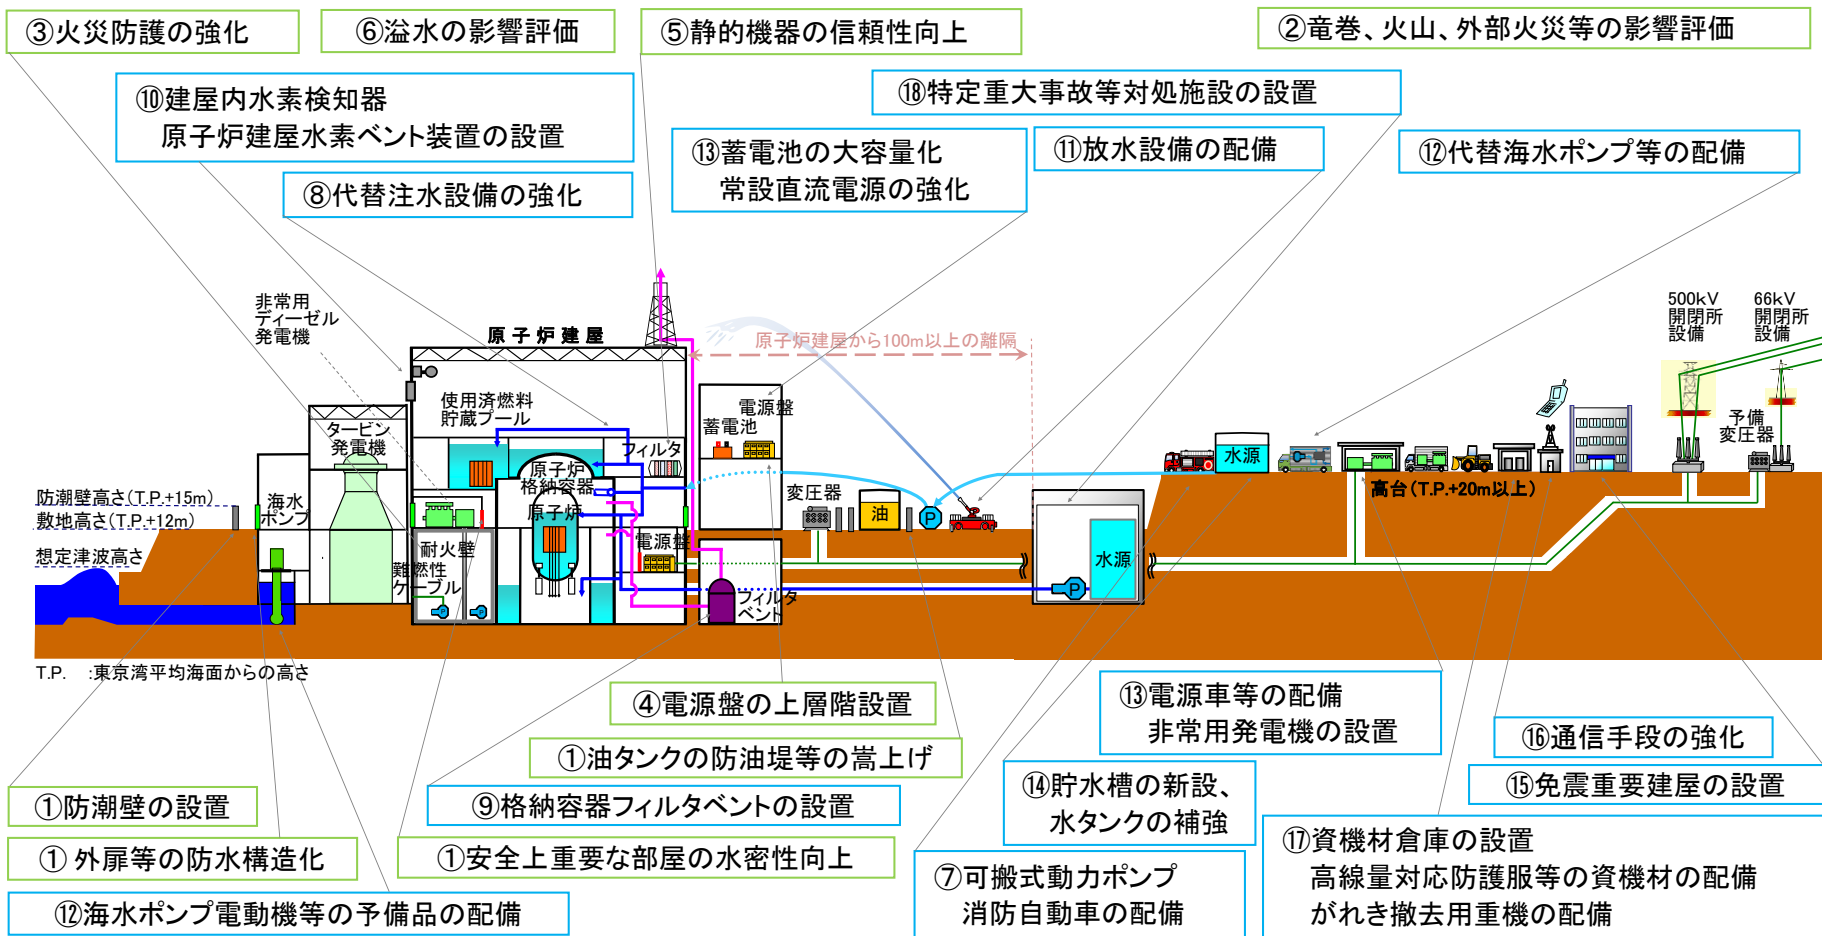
③火災防護の強化

⑥溢水の影響評価

⑤静的機器の信頼性向上

②竜巻、火山、外部火災等の影響評価

⑩建屋内水素検知器
原子炉建屋水素ベント装置の設置

⑱特定重大事故等対処施設の設置

⑬蓄電池の大容量化
常設直流電源の強化

⑪放水設備の配備

⑫代替海水ポンプ等の配備

⑧代替注水設備の強化

非常用
ディーゼル
発電機

原子炉建屋

原子炉建屋から100m以上の離隔

500kV
開閉所
設備

66kV
開閉所
設備

使用済燃料
貯蔵プール

電源盤

蓄電池

タービン
発電機

フィルタ

原子炉
格納容器

原子炉

海水
ポンプ

防潮壁高さ(T.P.+15m)

敷地高さ(T.P.+12m)

想定津波高さ

変圧器

油

P

水源

予備
変圧器

高台(T.P.+20m以上)

耐火壁

難燃性
ケーブル

電源盤

フィルタ
ベント

水源

P

T.P. :東京湾平均海面からの高さ

④電源盤の上層階設置

⑬電源車等の配備
非常用発電機の設置

⑯通信手段の強化

①油タンクの防油堤等の嵩上げ

⑭貯水槽の新設、
水タンクの補強

⑮免震重要建屋の設置

①防潮壁の設置

⑨格納容器フィルタベントの設置

⑰資機材倉庫の設置
高線量対応防護服等の資機材の配備
がれき撤去用重機の配備

① 外扉等の防水構造化

①安全上重要な部屋の水密性向上

⑦可搬式動力ポンプ
消防自動車の配備

⑫海水ポンプ電動機等の予備品の配備